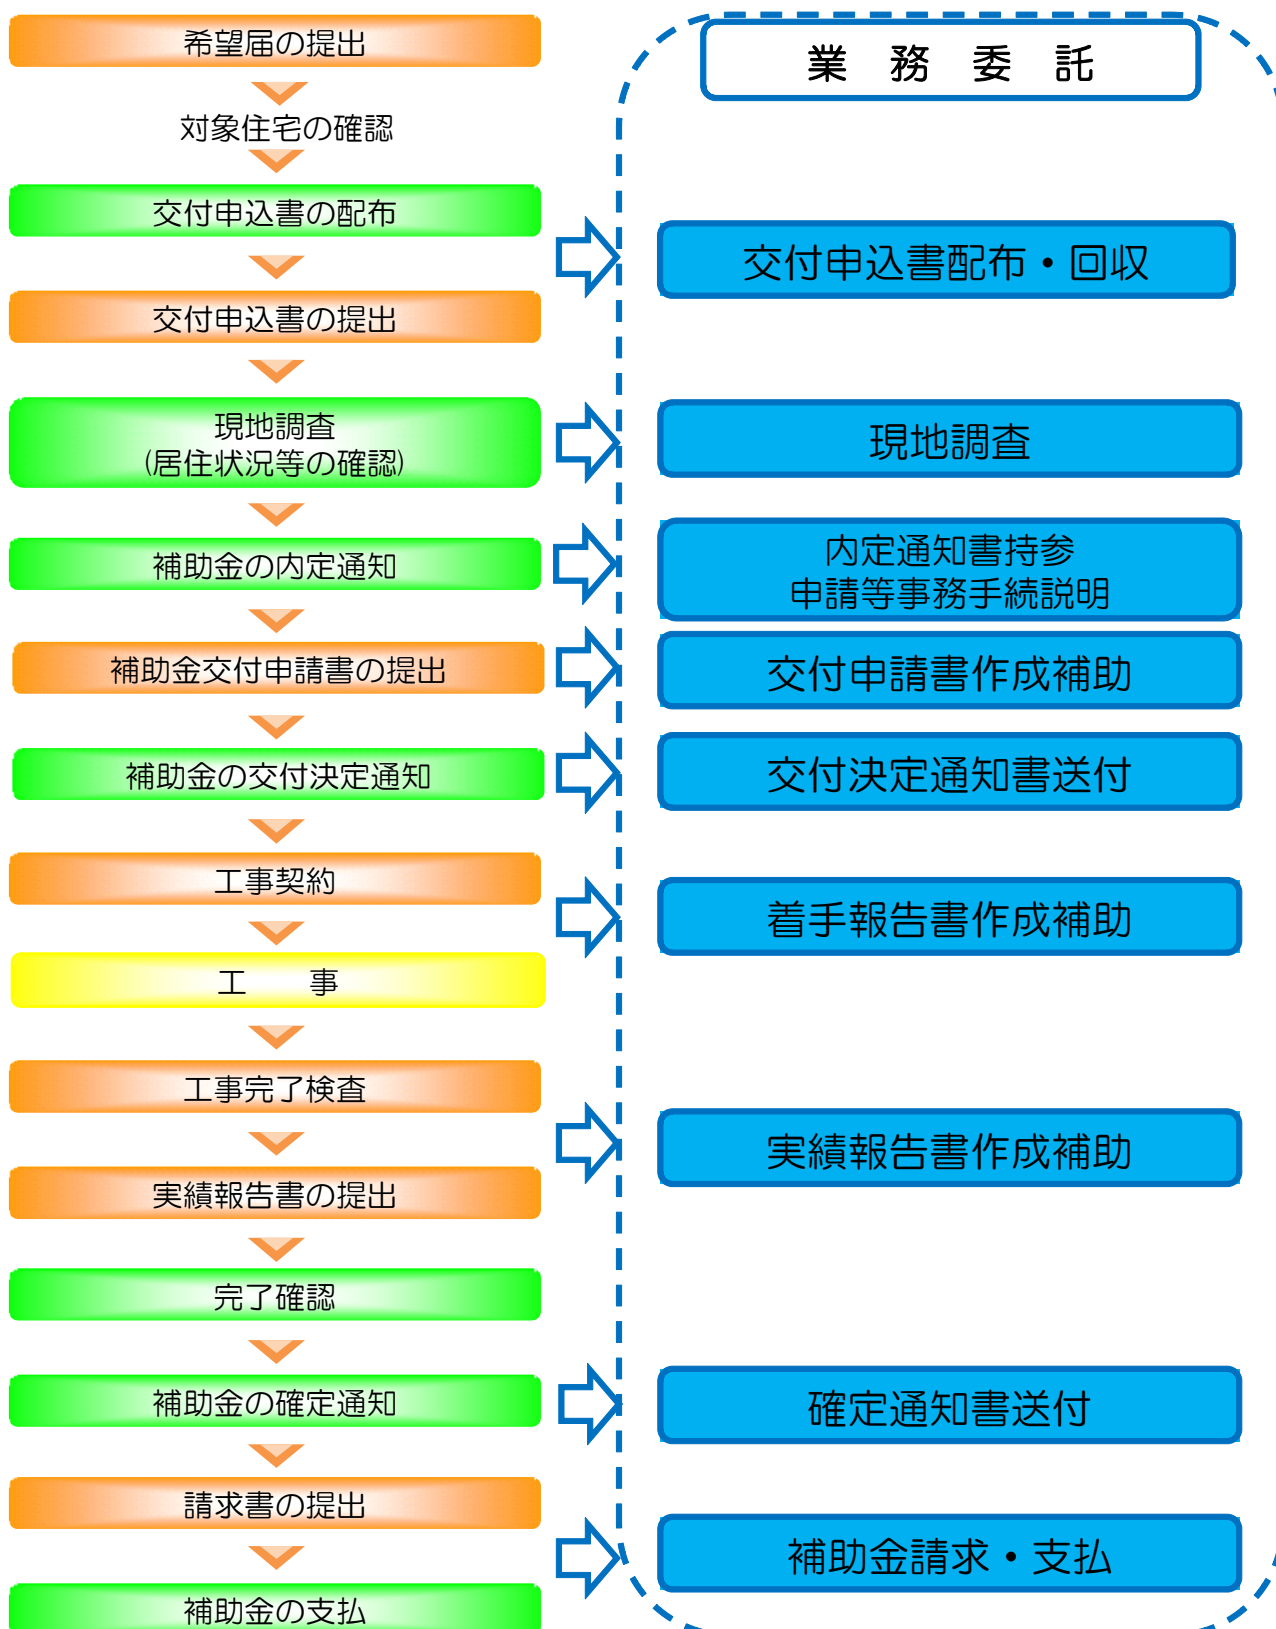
希望届の提出

対象住宅の確認

交付申込書の配布

交付申込書の提出

現地調査
(居住状況等の確認)

補助金の内定通知

補助金交付申請書の提出

補助金の交付決定通知

工事契約

工　　事

工事完了検査

実績報告書の提出

完了確認

補助金の確定通知

請求書の提出

補助金の支払

業　務　委　託

交付申込書配布・回収

現地調査

内定通知書持参
申請等事務手続説明

交付申請書作成補助

交付決定通知書送付

着手報告書作成補助

実績報告書作成補助

確定通知書送付

補助金請求・支払